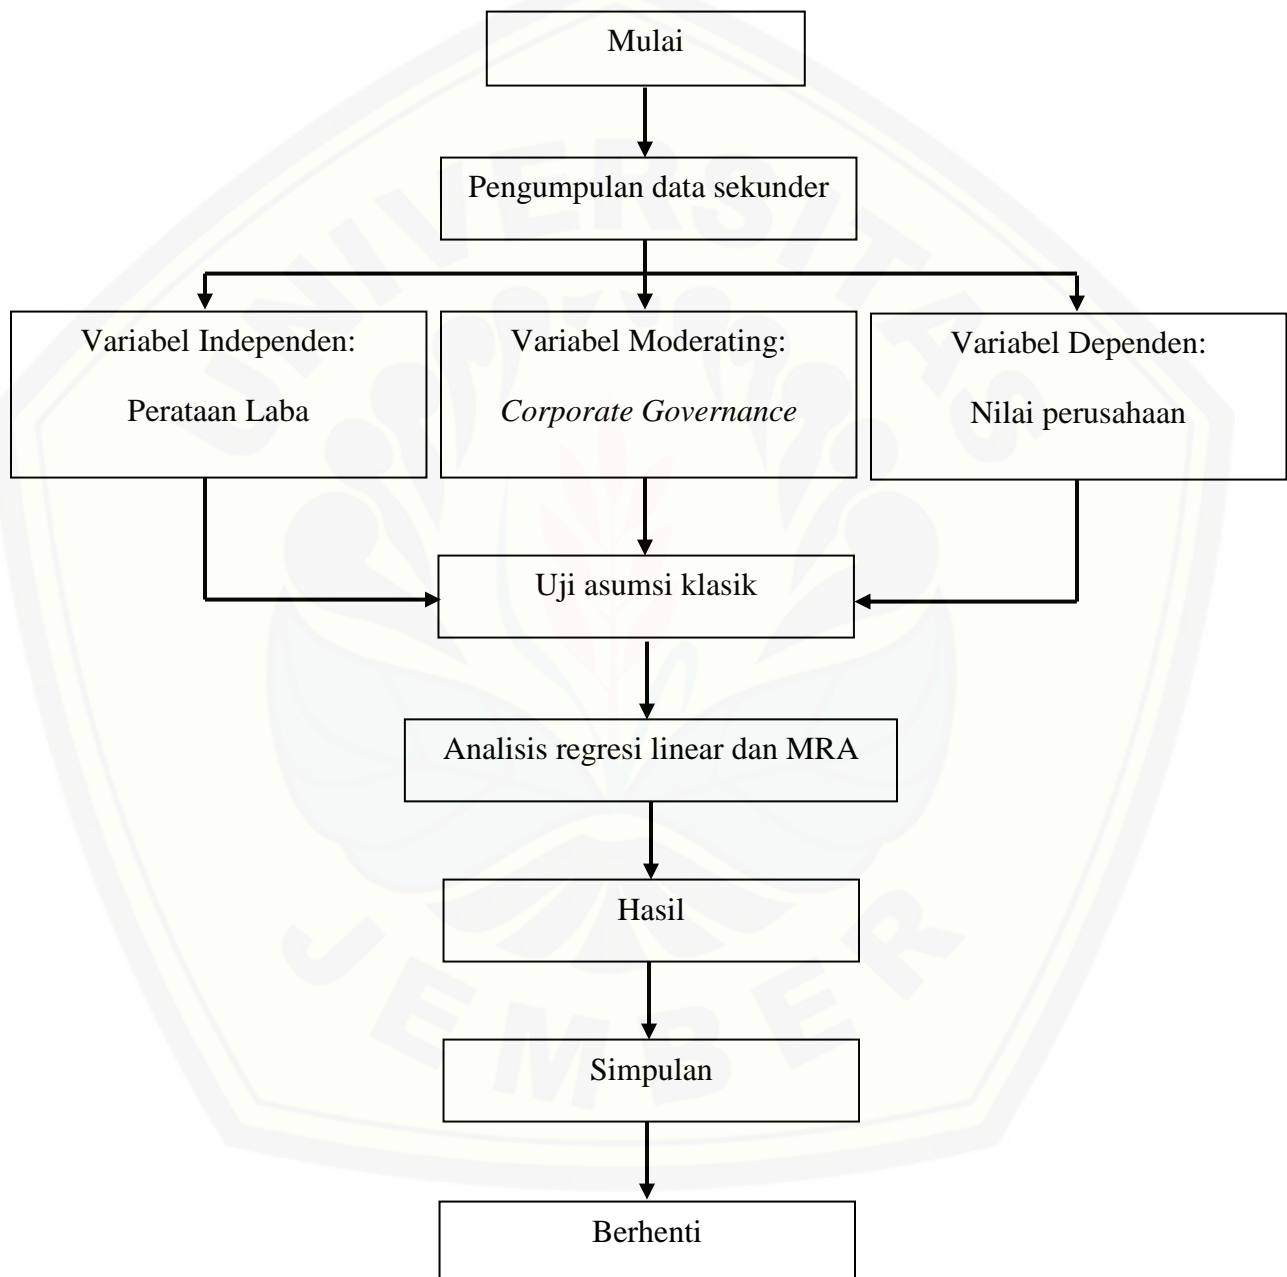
Mulai

Pengumpulan data sekunder

Variabel Independen:
Perataan Laba

Variabel Moderating:
Corporate Governance

Variabel Dependen:
Nilai perusahaan

Uji asumsi klasik

Analisis regresi linear dan MRA

Hasil

Simpulan

Berhenti

UNIVERSITAS JEMBER